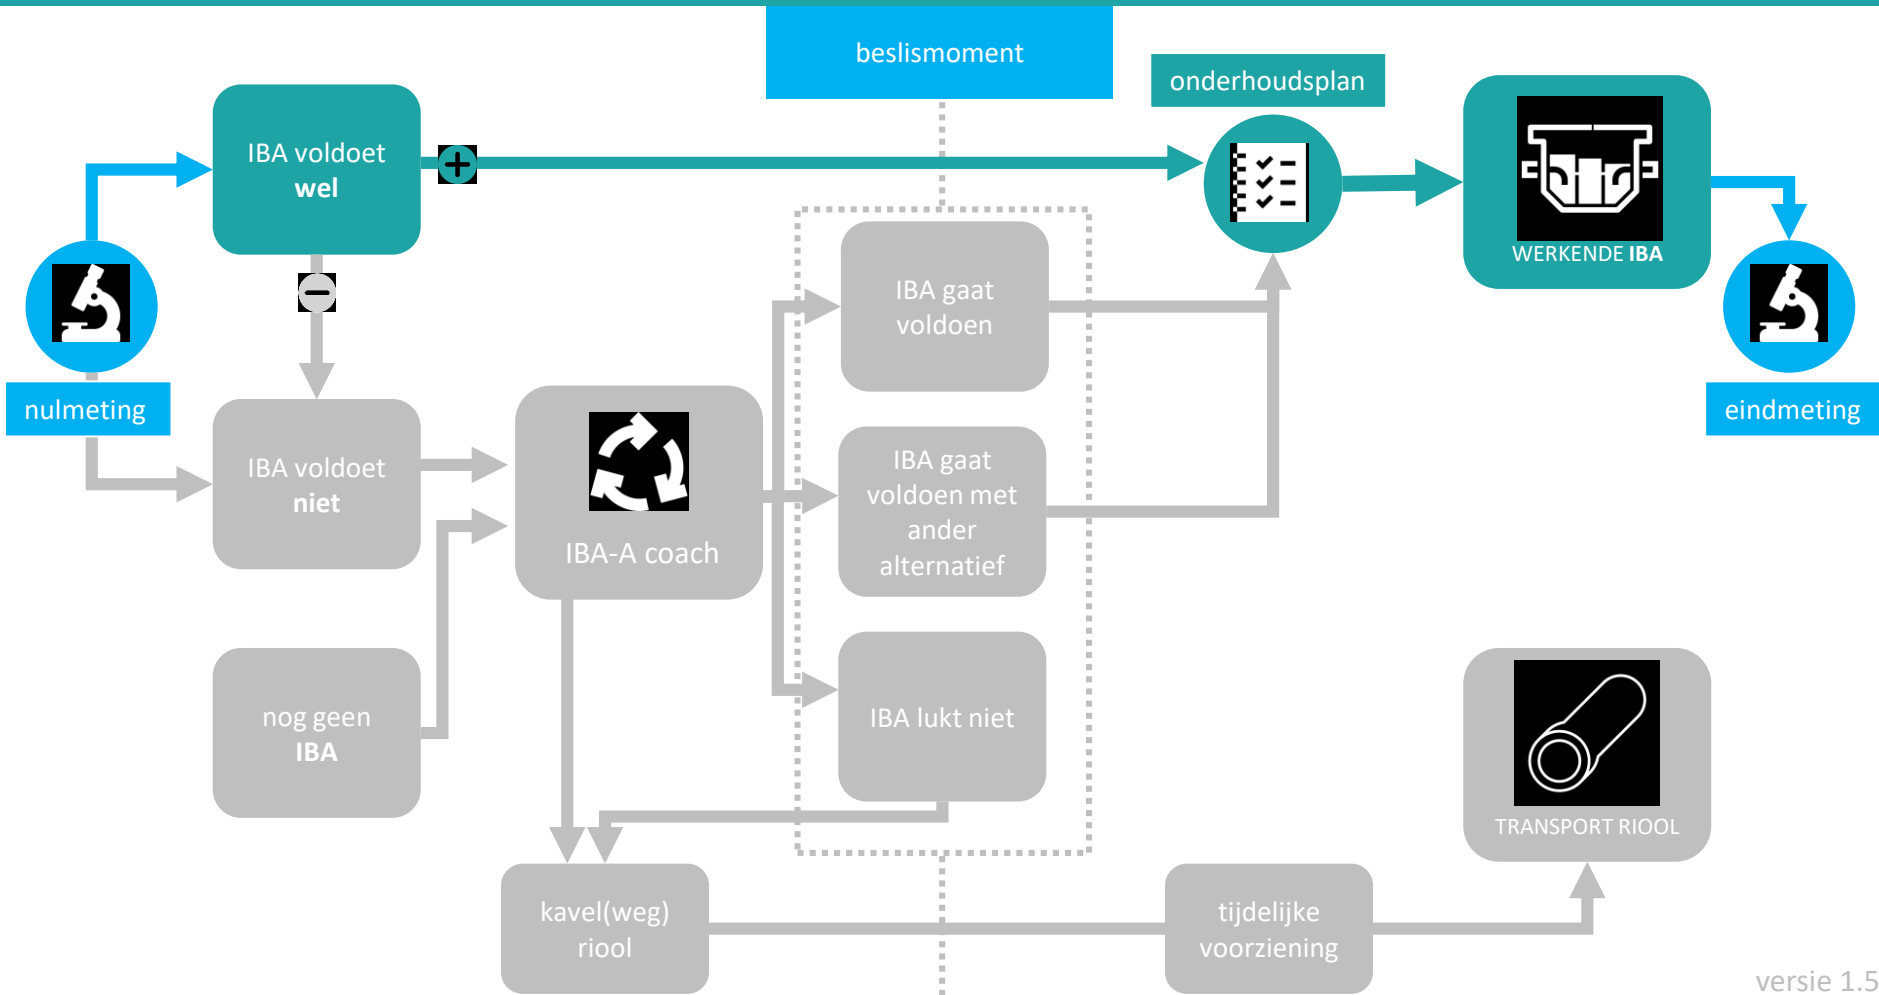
beslismoment

onderhoudsplan

IBA voldoet
wel

WERKENDE IBA

nulmeting

eindmeting

IBA gaat voldoen

IBA voldoet
niet

IBA-A coach

IBA gaat voldoen met ander alternatief

nog geen
IBA

IBA lukt niet

TRANSPORT RIOOL

kavel(weg) riool

tijdelijke voorziening

versie 1.5